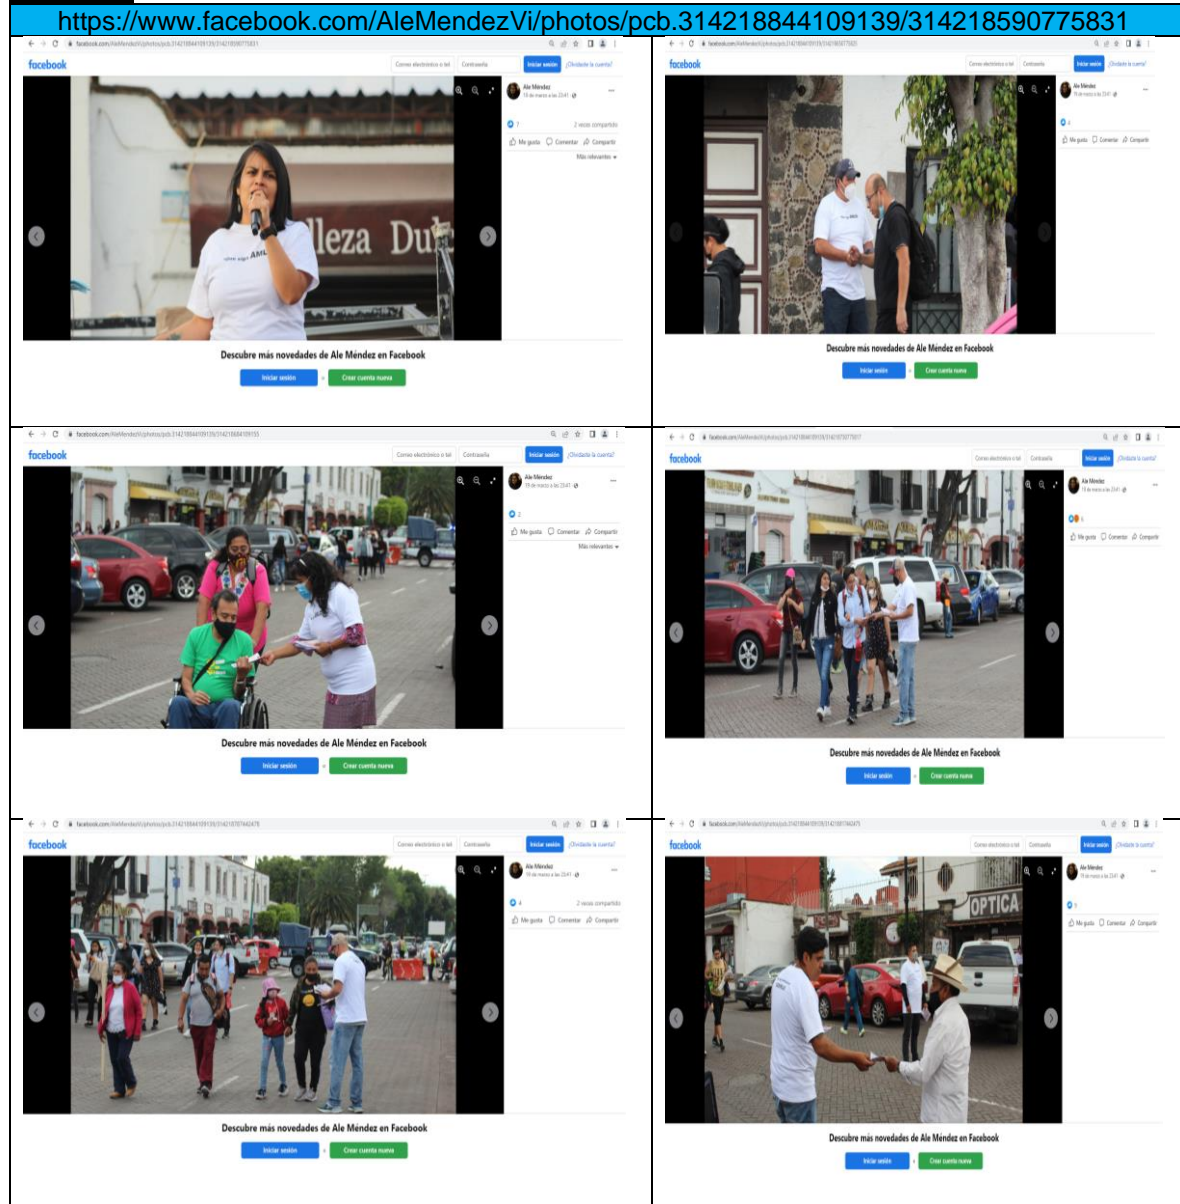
https://www.facebook.com/AleMendezVi/photos/pcb.314218844109139/314218590775831

facebook.com/AleMendezVi/photos/pcb.314218844109139/314218590775831

facebook

Correo electrónico o tel. | Contraseña | Iniciar sesión | ¿Olvidaste la cuenta?

Ale Méndez
15 de marzo a las 23:41

7 | 2 veces compartido

Me gusta | Comentar | Compartir

Más relevantes

lleza Du

Descubre más novedades de Ale Méndez en Facebook

Iniciar sesión | o | Crear cuenta nueva

facebook

Correo electrónico o tel. | Contraseña | Iniciar sesión | ¿Olvidaste la cuenta?

Ale Méndez

6

Me gusta | Comentar | Compartir

Descubre más novedades de Ale Méndez en Facebook

Iniciar sesión | o | Crear cuenta nueva

facebook.com/AleMendezVi/photos/pcb.314218844109139/314218684109155

facebook

Correo electrónico o tel. | Contraseña | Iniciar sesión | ¿Olvidaste la cuenta?

Ale Méndez
15 de marzo a las 23:41

2

Me gusta | Comentar | Compartir

Más relevantes

Descubre más novedades de Ale Méndez en Facebook

Iniciar sesión | o | Crear cuenta nueva

facebook

Correo electrónico o tel. | Contraseña | Iniciar sesión | ¿Olvidaste la cuenta?

Ale Méndez

5

Me gusta | Comentar | Compartir

Descubre más novedades de Ale Méndez en Facebook

Iniciar sesión | o | Crear cuenta nueva

facebook

Correo electrónico o tel. | Contraseña | Iniciar sesión | ¿Olvidaste la cuenta?

Ale Méndez
15 de marzo a las 23:41

4 | 2 veces compartido

Me gusta | Comentar | Compartir

Descubre más novedades de Ale Méndez en Facebook

Iniciar sesión | o | Crear cuenta nueva

facebook

Correo electrónico o tel. | Contraseña | Iniciar sesión | ¿Olvidaste la cuenta?

Ale Méndez

OPTICA

Me gusta | Comentar | Compartir

Descubre más novedades de Ale Méndez en Facebook

Iniciar sesión | o | Crear cuenta nueva